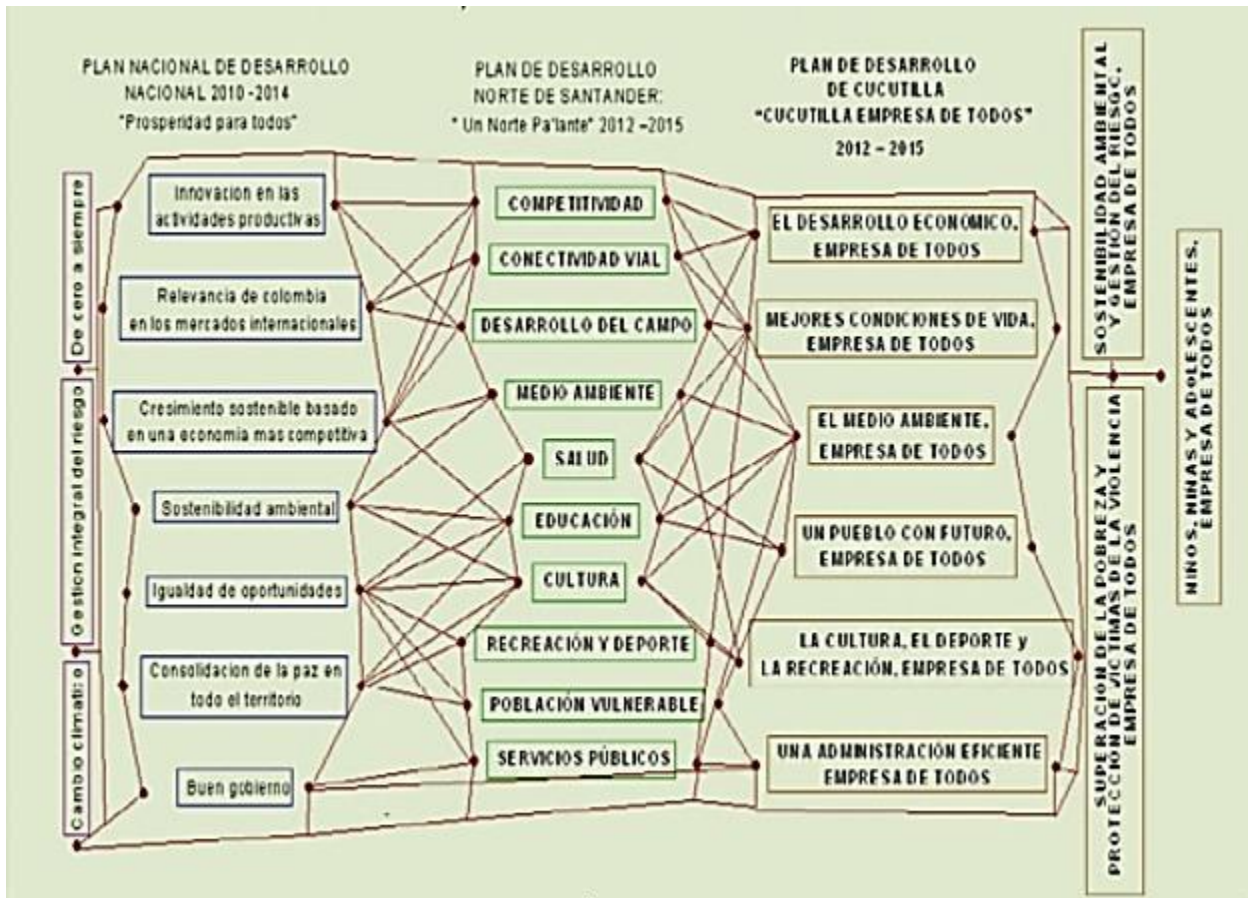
PLAN NACIONAL DE DESARROLLO NACIONAL 2010 -2014
"Prosperidad para todos"

PLAN DE DESARROLLO NORTE DE SANTANDER:
" Un Norte Pa'lante" 2012 -2015

PLAN DE DESARROLLO DE CUCUTILLA
"CUCUTILLA EMPRESA DE TODOS"
2012 – 2015

SOSTENIBILIDAD AMBIENTAL Y GESTIÓN DEL RIESGO, EMPRESA DE TODOS

De cero a siempre

Gestion integral del riesgo

Cambio climatico

Innovacion en las actividades productivas

Relevancia de colombia en los mercados internacionales

Cresimiento sostenible basado en una economia mas competitiva

Sostenibilidad ambiental

Igualdad de oportunidades

Consolidacion de la paz en todo el territorio

Buen gobierno

COMPETITIVIDAD

CONECTIVIDAD VIAL

DESARROLLO DEL CAMPO

MEDIO AMBIENTE

SALUD

EDUCACIÓN

CULTURA

RECREACIÓN Y DEPORTE

POBLACIÓN VULNERABLE

SERVICIOS PÚBLICOS

EL DESARROLLO ECONOMICO, EMPRESA DE TODOS

MEJORES CONDICIONES DE VIDA, EMPRESA DE TODOS

EL MEDIO AMBIENTE, EMPRESA DE TODOS

UN PUEBLO CON FUTURO, EMPRESA DE TODOS

LA CULTURA, EL DEPORTE y LA RECREACIÓN, EMPRESA DE TODOS

UNA ADMINISTRACIÓN EFICIENTE EMPRESA DE TODOS

SUPERACION DE LA POBREZA Y PROTECCIÓN DE VICTIMAS DE LA VIOLENCIA EMPRESA DE TODOS

NIÑOS, NIÑAS Y ADOLESCENTES, EMPRESA DE TODOS